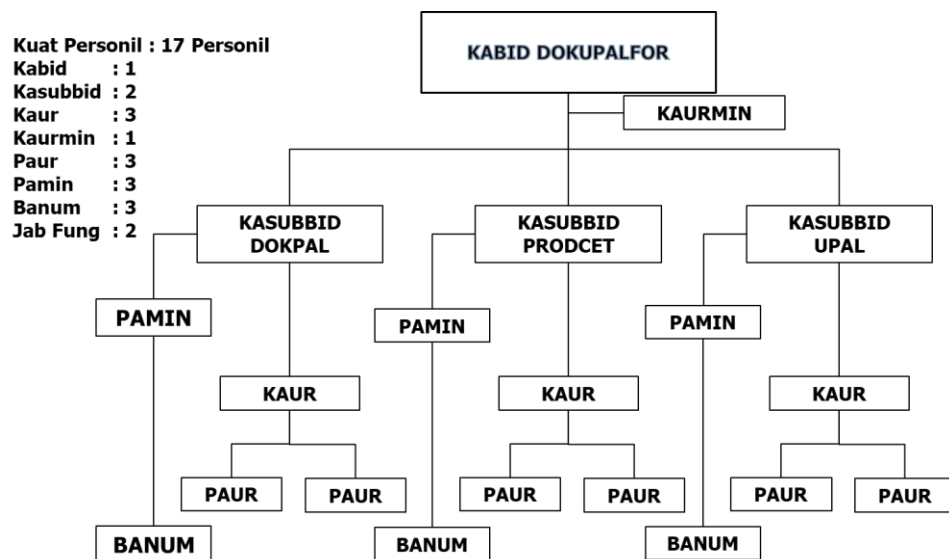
Kuat Personil : 17 Personil
Kabid : 1
Kasubbid : 2
Kaur : 3
Kaurmin : 1
Paur : 3
Pamin : 3
Banum : 3
Jab Fung : 2

KABID DOKUPALFOR

KAURMIN

KASUBBID DOKPAL

KASUBBID PRODCET

KASUBBID UPAL

PAMIN

PAMIN

PAMIN

KAUR

KAUR

KAUR

PAUR

PAUR

PAUR

PAUR

PAUR

PAUR

BANUM

BANUM

BANUM